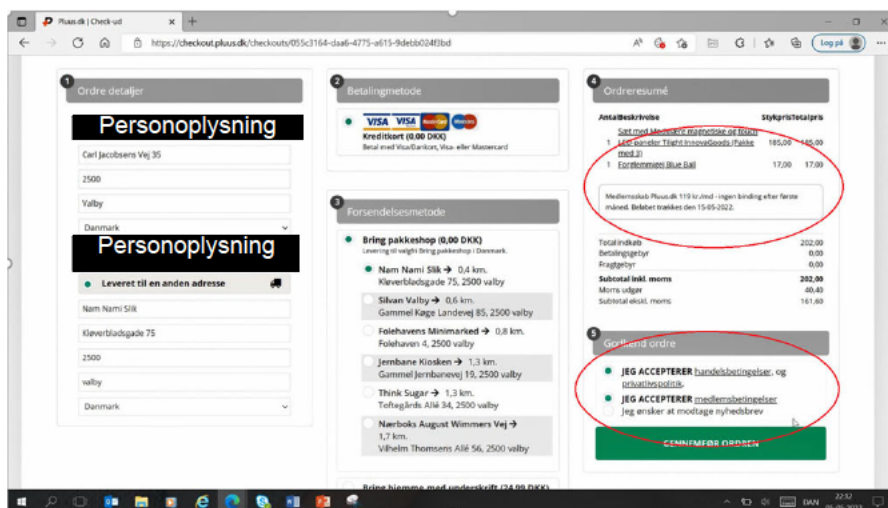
Pluus.dk | Check-ud

https://checkout.pluus.dk/checkouts/055c3164-daa6-4775-a615-9debb024f3bd

Log på

1 Ordre detaljer

Personoplysning

Carl Jacobsens Vej 35

2500

Valby

Danmark

Personoplysning

Leveret til en anden adresse

Nam Nami Slik

Kløverbladsgade 75

2500

valby

Danmark

2 Betalingsmetode

VISA VISA

Kreditkort (0,00 DKK)

Betal med Visa/Dankort, Visa- eller Mastercard

3 Forsendelsesmetode

Bring pakkeshop (0,00 DKK)

Levering til valgfri Bring pakkeshop i Danmark.

Nam Nami Slik → 0,4 km.
Kløverbladsgade 75, 2500 valby

Silvan Valby → 0,6 km.
Gammel Køge Landevej 85, 2500 valby

Folehavens Minimarked → 0,8 km.
Folehaven 4, 2500 valby

Jernbane Kiosken → 1,3 km.
Gammel Jernbanevej 19, 2500 valby

Think Sugar → 1,3 km.
Toftegårds Allé 34, 2500 valby

Nærboks August Wimmers Vej → 1,7 km.
Vilhelm Thomsens Allé 56, 2500 valby

Bring hjemme med underskrift (24,99 DKK)

4 Ordreresumé

| Antal | Beskrivelse | Stykpris | Totalpris |
|---|---|---|---|
| 1 | Sæt med Me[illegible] magnetiske og touch LED-paneler Tlight InnovaGoods (Pakke med 3) | 185,00 | 185,00 |
| 1 | Forglemmigej Blue Ball | 17,00 | 17,00 |

Medlemsskab Pluus.dk 119 kr./md - ingen binding efter første måned. Beløbet trækkes den 15-05-2022.

| | |
|---|---|
| Total indkøb | 202,00 |
| Betalingsgebyr | 0,00 |
| Fragtgebyr | 0,00 |
| Subtotal inkl. moms | 202,00 |
| Moms udgør | 40,40 |
| Subtotal ekskl. moms | 161,60 |

5 Gennemfør ordre

JEG ACCEPTERER handelsbetingelser og privatlivspolitik.

JEG ACCEPTERER medlemsbetingelser

Jeg ønsker at modtage nyhedsbrev

GENNEMFØR ORDREN

DAN 22:32